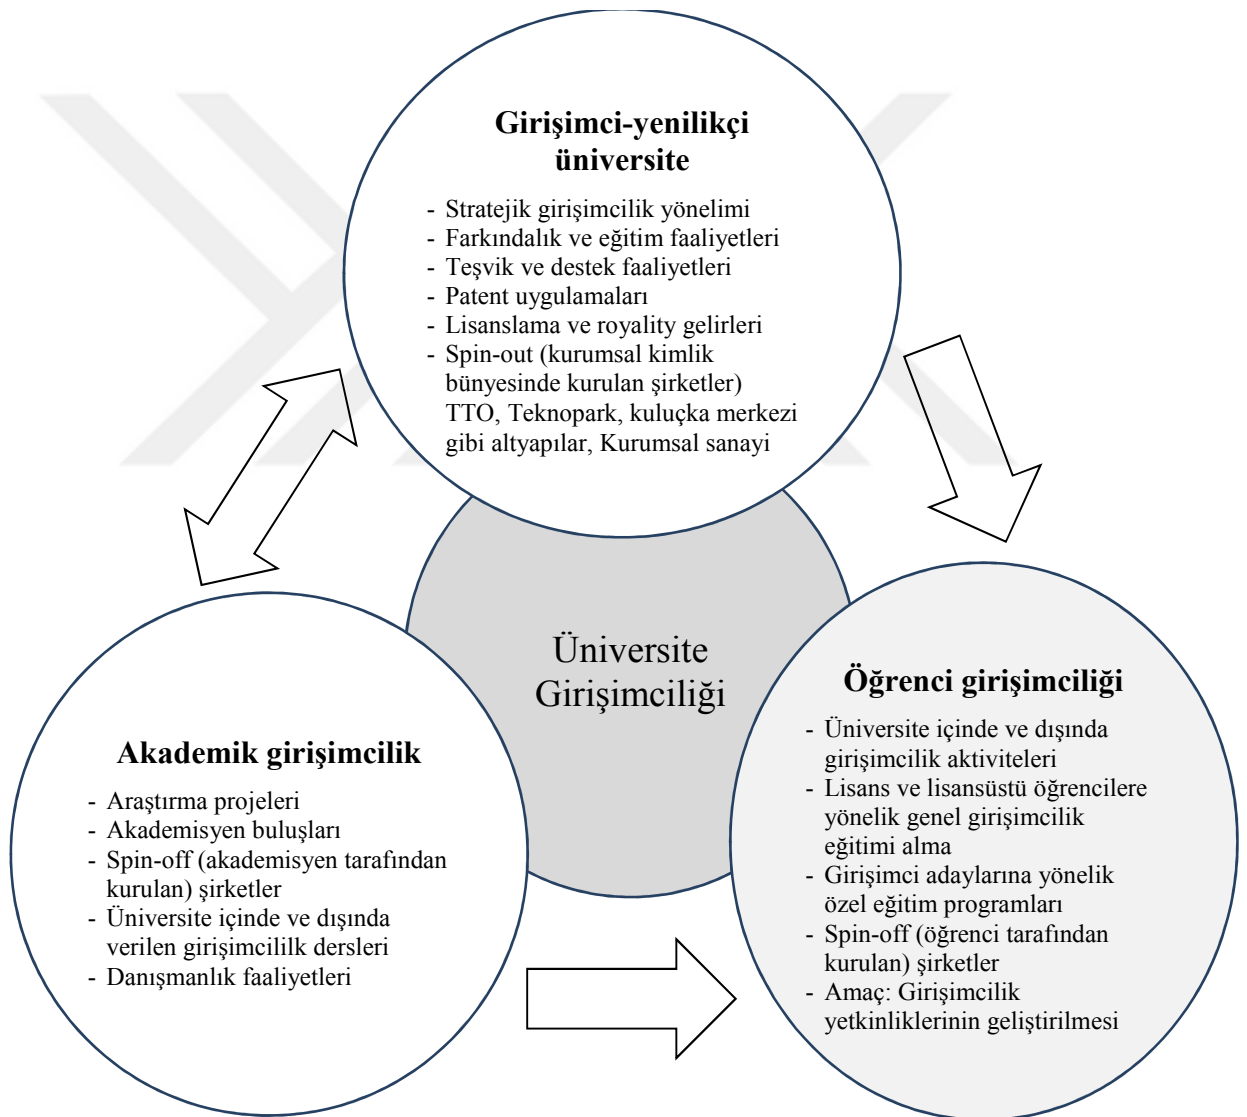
**Girişimci-yenilikçi üniversite**

- Stratejik girişimcilik yönelimi
- Farkındalık ve eğitim faaliyetleri
- Teşvik ve destek faaliyetleri
- Patent uygulamaları
- Lisanslama ve royality gelirleri
- Spin-out (kurumsal kimlik bünyesinde kurulan şirketler) TTO, Teknopark, kuluçka merkezi gibi altyapılar, Kurumsal sanayi

Üniversite Girişimciliği

**Akademik girişimcilik**

- Araştırma projeleri
- Akademisyen buluşları
- Spin-off (akademisyen tarafından kurulan) şirketler
- Üniversite içinde ve dışında verilen girişimcilik dersleri
- Danışmanlık faaliyetleri

**Öğrenci girişimciliği**

- Üniversite içinde ve dışında girişimcilik aktiviteleri
- Lisans ve lisansüstü öğrencilere yönelik genel girişimcilik eğitimi alma
- Girişimci adaylarına yönelik özel eğitim programları
- Spin-off (öğrenci tarafından kurulan) şirketler
- Amaç: Girişimcilik yetkinliklerinin geliştirilmesi